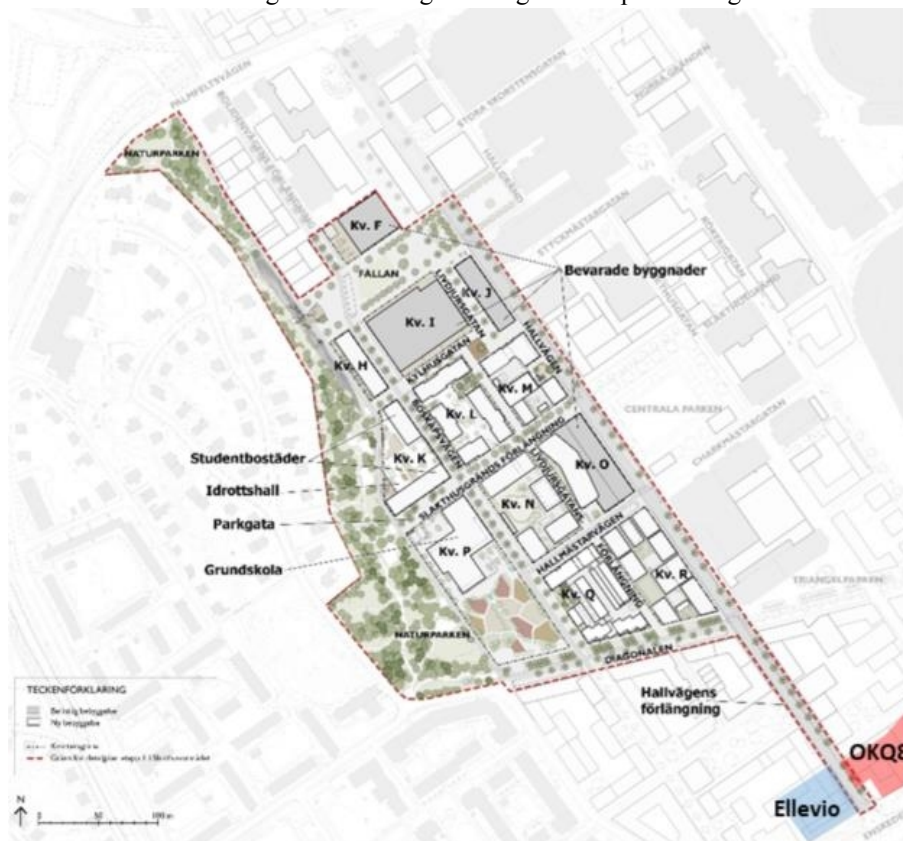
PALMFELTSVÄGEN
NATURPARKEN
STORA SKOGSTENSGATAN
Kv. F
STYCKMÄSTARGATAN
Bevarade byggnader
FALLAN
Kv. J
Kv. I
KYLHUSGATAN
HALLVÄGEN
Kv. H
Kv. M
Kv. L
CENTRALA PARKEN
Studentbostäder
Kv. K
SLAKTHUSGRÄNDS FÖRLÄNGNING
Kv. O
Idrottshall
Kv. N
Parkgata
HALLMÄSTARVÄGEN
Kv. P
Grundskola
Kv. Q
Kv. R
NATURPARKEN
DIAGONALEN
TECKENFÖRKLARING
Hallvägens förlängning
N
OKQ8
Ellevio